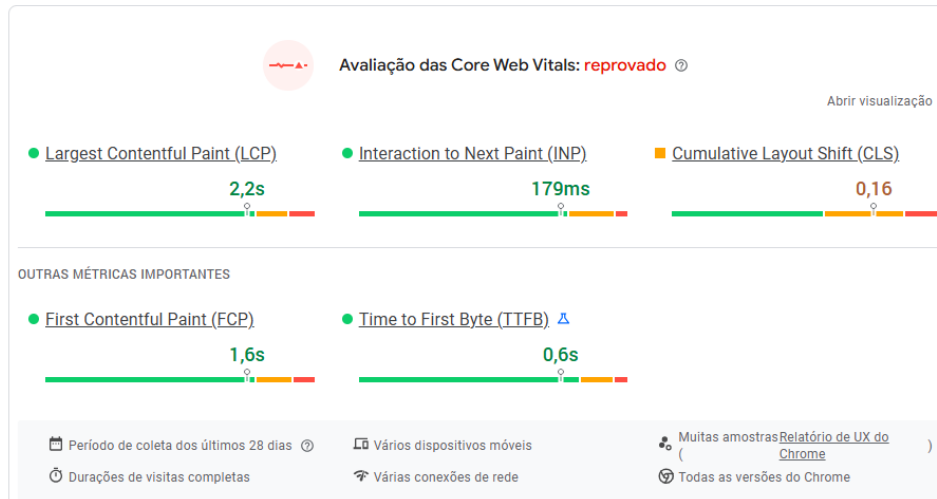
Avaliação das Core Web Vitals: reprovado

Abrir visualização

Largest Contentful Paint (LCP)
2,2s

Interaction to Next Paint (INP)
179ms

Cumulative Layout Shift (CLS)
0,16

OUTRAS MÉTRICAS IMPORTANTES

First Contentful Paint (FCP)
1,6s

Time to First Byte (TTFB)
0,6s

Período de coleta dos últimos 28 dias
Vários dispositivos móveis
Muitas amostras (Relatório de UX do Chrome)
Durações de visitas completas
Várias conexões de rede
Todas as versões do Chrome